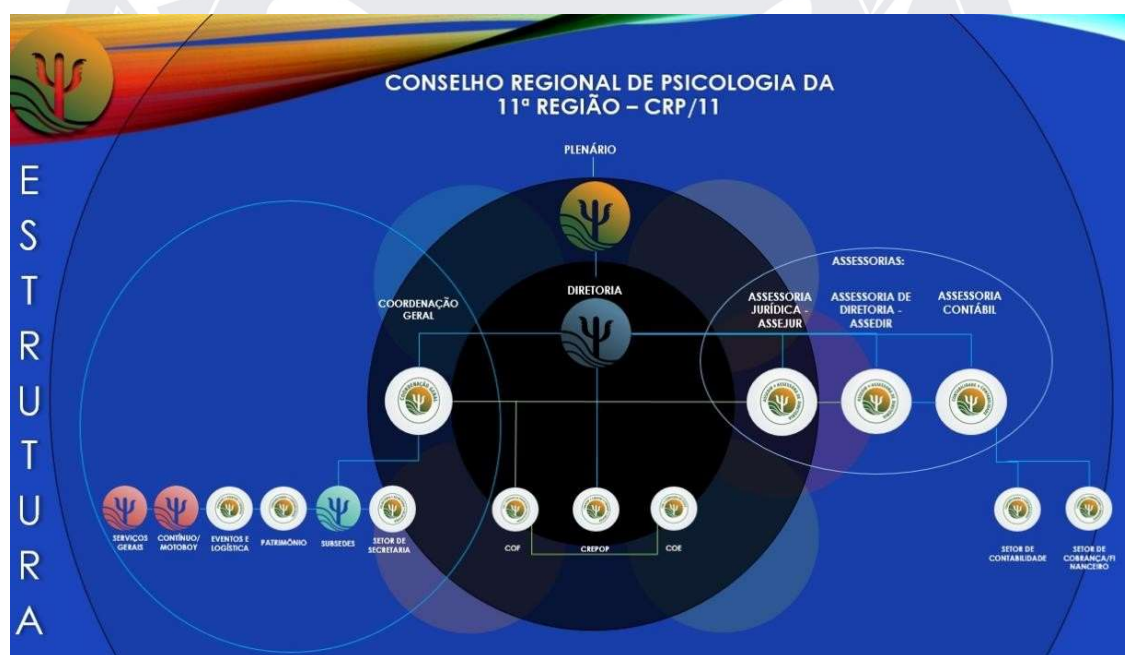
CONSELHO REGIONAL DE PSICOLOGIA DA 11ª REGIÃO – CRP/11

E
S
T
R
U
T
U
R
A

PLENÁRIO

DIRETORIA

COORDENAÇÃO GERAL

ASSESSORIAS:

ASSESSORIA JURÍDICA - ASSEJUR

ASSESSORIA DE DIRETORIA - ASSEDIR

ASSESSORIA CONTÁBIL

SERVIÇOS GERAIS

CONTÍNUO/ MOTOBOY

EVENTOS E LOGÍSTICA

PATRIMÔNIO

SUBSEDES

SETOR DE SECRETARIA

COF

CREPOP

COE

SETOR DE CONTABILIDADE

SETOR DE COBRANÇA/FINANCEIRO